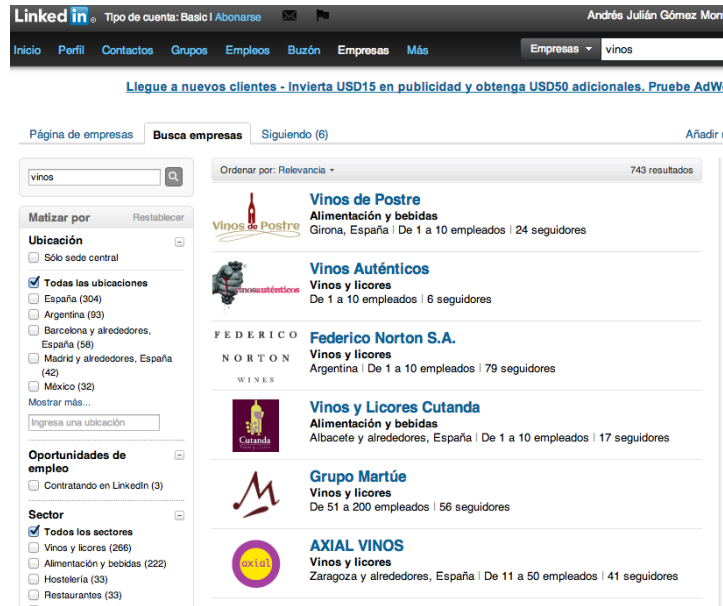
LinkedIn® Tipo de cuenta: Basic | Abonarse

Andrés Julián Gómez Mon

Inicio Perfil Contactos Grupos Empleos Buzón Empresas Más

Empresas vinos

Llegue a nuevos clientes - Invierta USD15 en publicidad y obtenga USD50 adicionales. Pruebe AdW

Página de empresas Busca empresas Siguiendo (6)

Añadir

vinos

Matizar por Restablecer

Ubicación

Sólo sede central

Todas las ubicaciones

España (304)

Argentina (93)

Barcelona y alrededores, España (58)

Madrid y alrededores, España (42)

México (32)

Mostrar más...

Ingresa una ubicación

Oportunidades de empleo

Contratando en LinkedIn (3)

Sector

Todos los sectores

Vinos y licores (266)

Alimentación y bebidas (222)

Hostelería (33)

Restaurantes (33)

Ordenar por: Relevancia

743 resultados

Vinos de Postre

Vinos de Postre
Alimentación y bebidas
Girona, España | De 1 a 10 empleados | 24 seguidores

vinosauténticos

Vinos Auténticos
Vinos y licores
De 1 a 10 empleados | 6 seguidores

FEDERICO NORTON WINES

Federico Norton S.A.
Vinos y licores
Argentina | De 1 a 10 empleados | 79 seguidores

Cutanda

Vinos y Licores Cutanda
Alimentación y bebidas
Albacete y alrededores, España | De 1 a 10 empleados | 17 seguidores

Grupo Martúe
Vinos y licores
De 51 a 200 empleados | 56 seguidores

axial

AXIAL VINOS
Vinos y licores
Zaragoza y alrededores, España | De 11 a 50 empleados | 41 seguidores